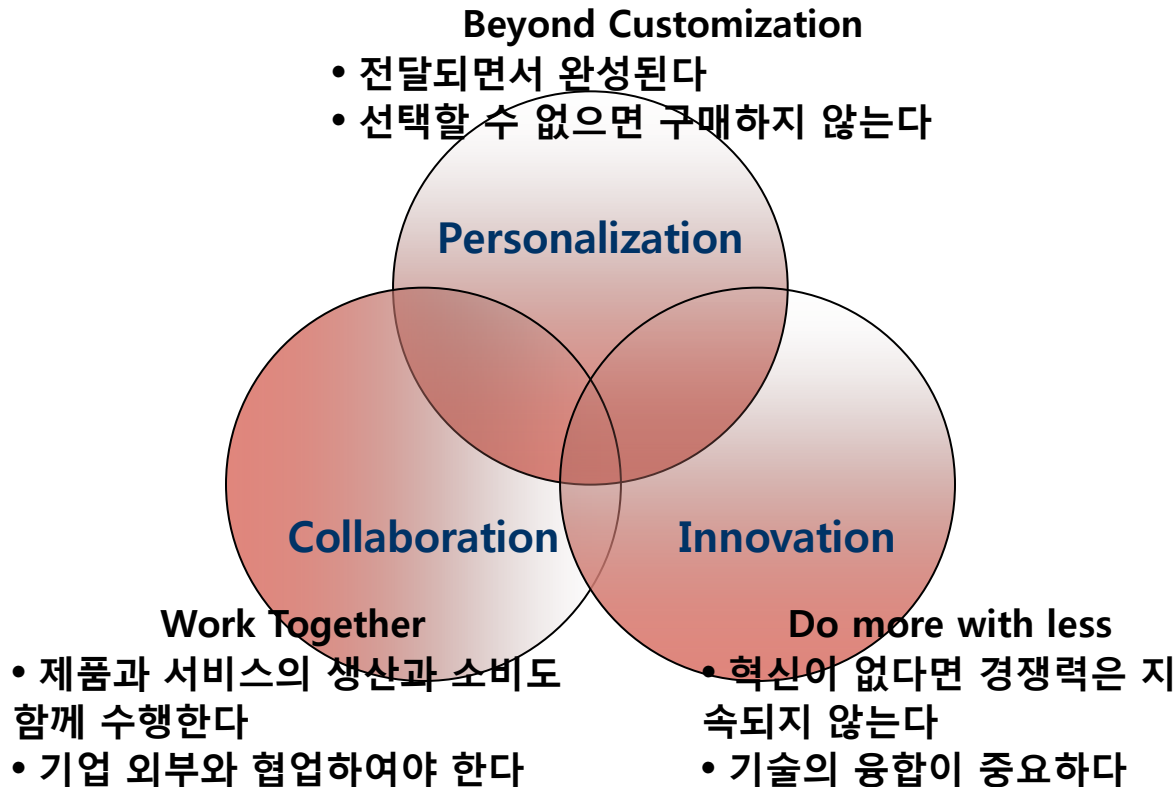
Beyond Customization
• 전달되면서 완성된다
• 선택할 수 없으면 구매하지 않는다

Personalization

Collaboration

Innovation

Work Together
• 제품과 서비스의 생산과 소비도 함께 수행한다
• 기업 외부와 협업하여야 한다

Do more with less
• 혁신이 없다면 경쟁력은 지속되지 않는다
• 기술의 융합이 중요하다